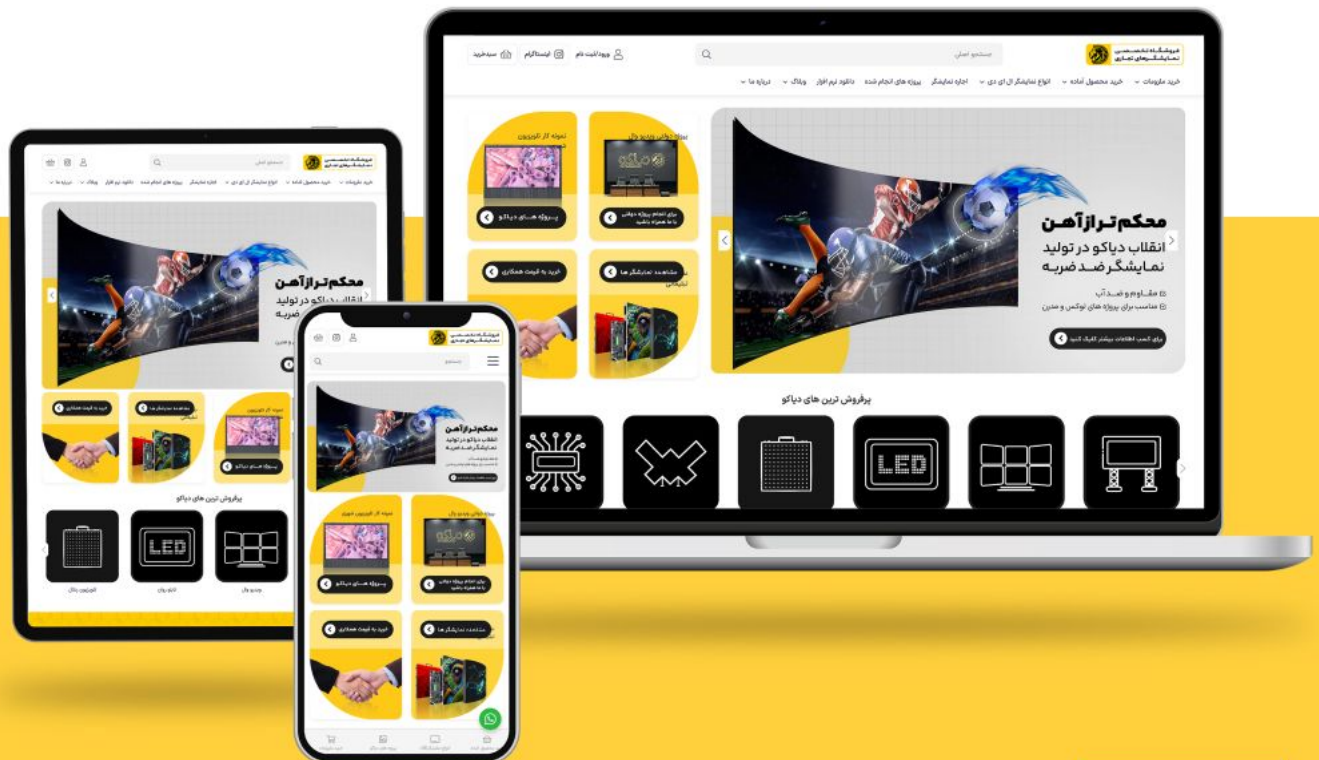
فروشگاه تخصصی نمایشگرهای تصاویر

جستجو اصلی

ورود/ثبت نام

اینستاگرام

سبد خرید

خرید ملزومات

خرید محصول آماده

انواع نمایشگر ال ای دی

اجاره نمایشگر

پروژه های انجام شده

دانلود نرم افزار

وبلاگ

درباره ما

محکم تر از آهن

انقلاب دیاکو در تولید نمایشگر ضد ضربه

مقاوم و ضد آب

مناسب برای پروژه های لوکس و مدرن

برای کسب اطلاعات بیشتر کلیک کنید

نمونه کار تلویزیون شهری

پروژه های دیاکو

برای انجام پروژه دولتی با ما همراه باشید

خرید به قیمت همکاری

مشاهده نمایشگر ها

پرفروش ترین های دیاکو

LED

تلویزیون پنال

تابلو روان

ویدیو وال

جستجو